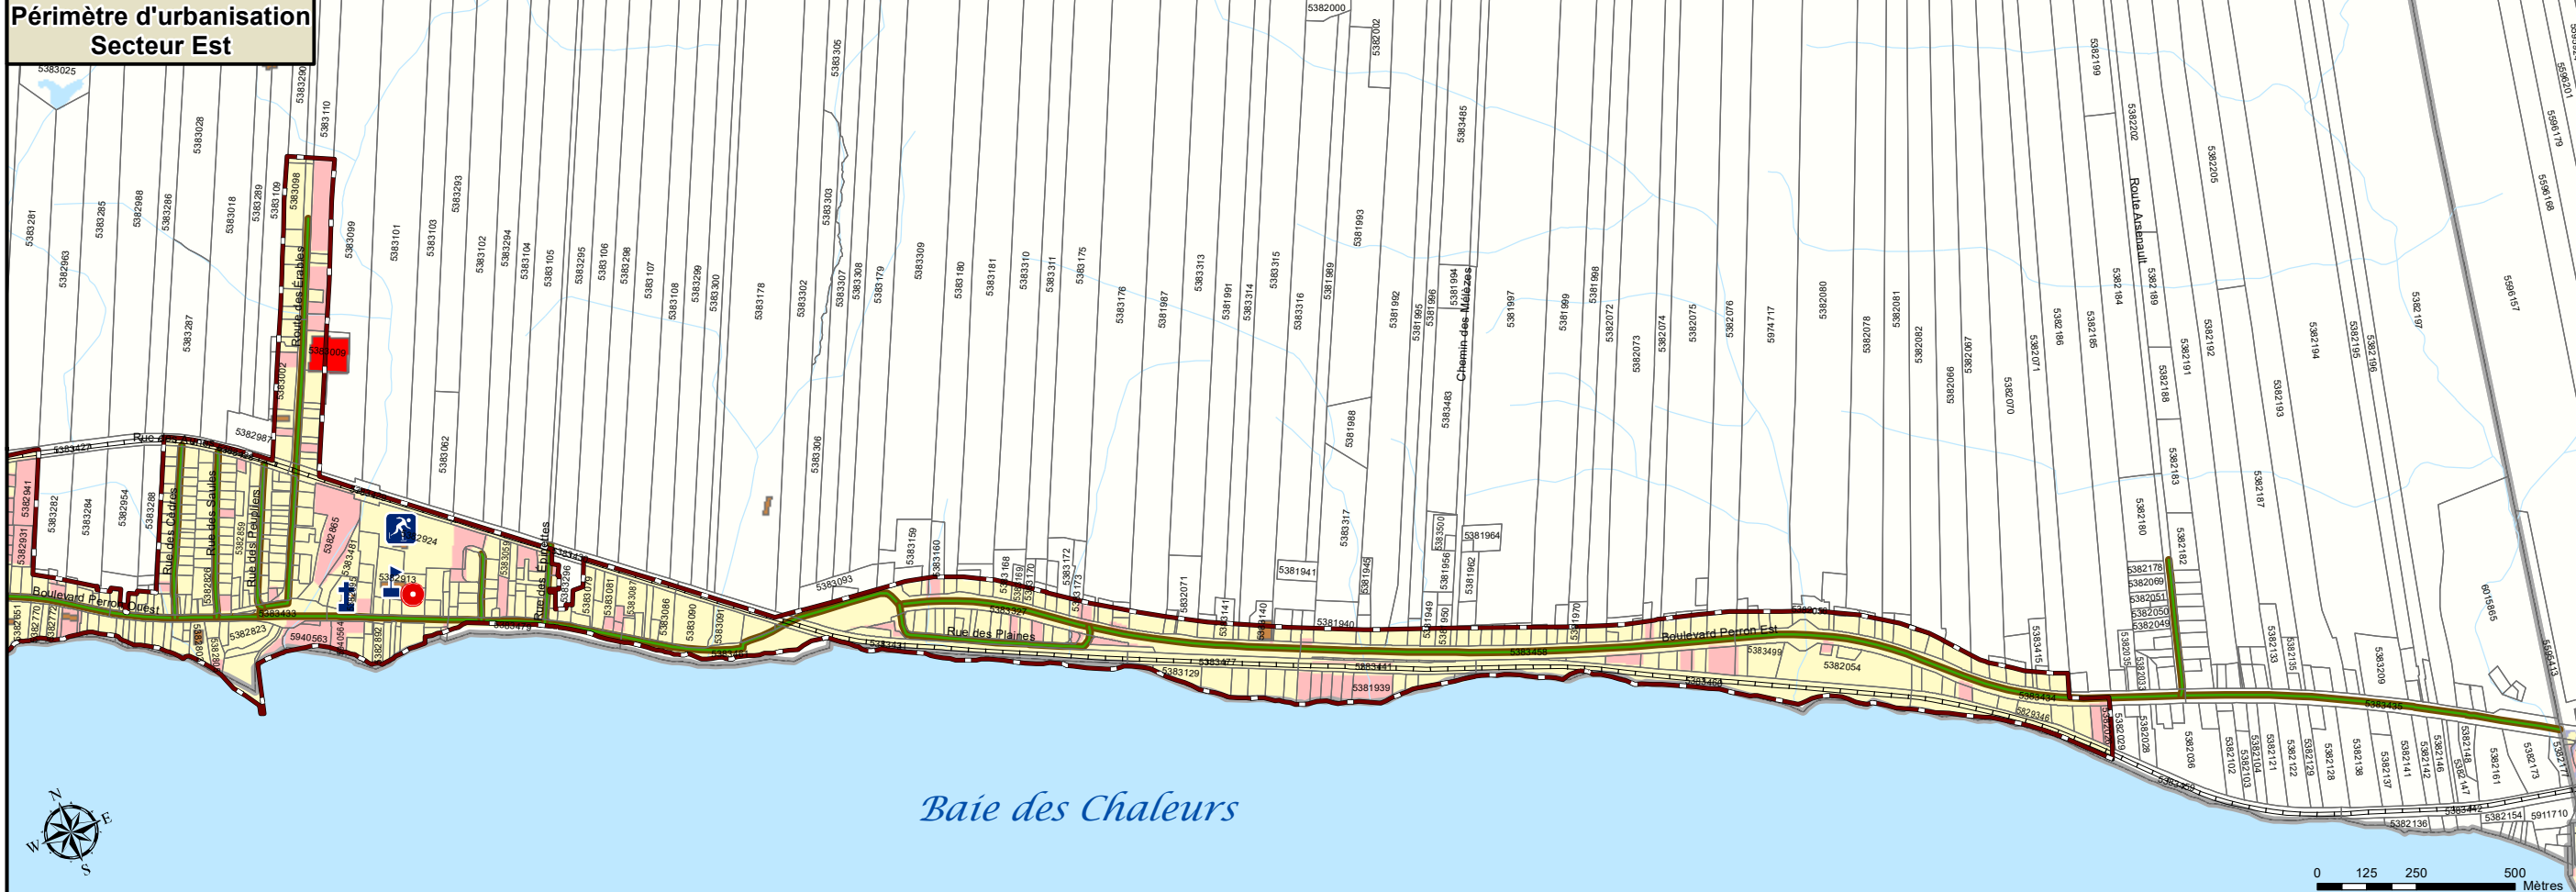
Périmètre d'urbanisation
Secteur Est

Route des Érables
Rue des Cèdres
Rue des Saules
Rue des Peupliers
Rue des Érables
Rue des Fauvettes
Boulevard Perron Ouest
Rue des Plaines
Boulevard Perron Est
Chemin des Mélèzes
Route Arsenault

Baie des Chaleurs

N
E
S
W

0 125 250 500
Mètres